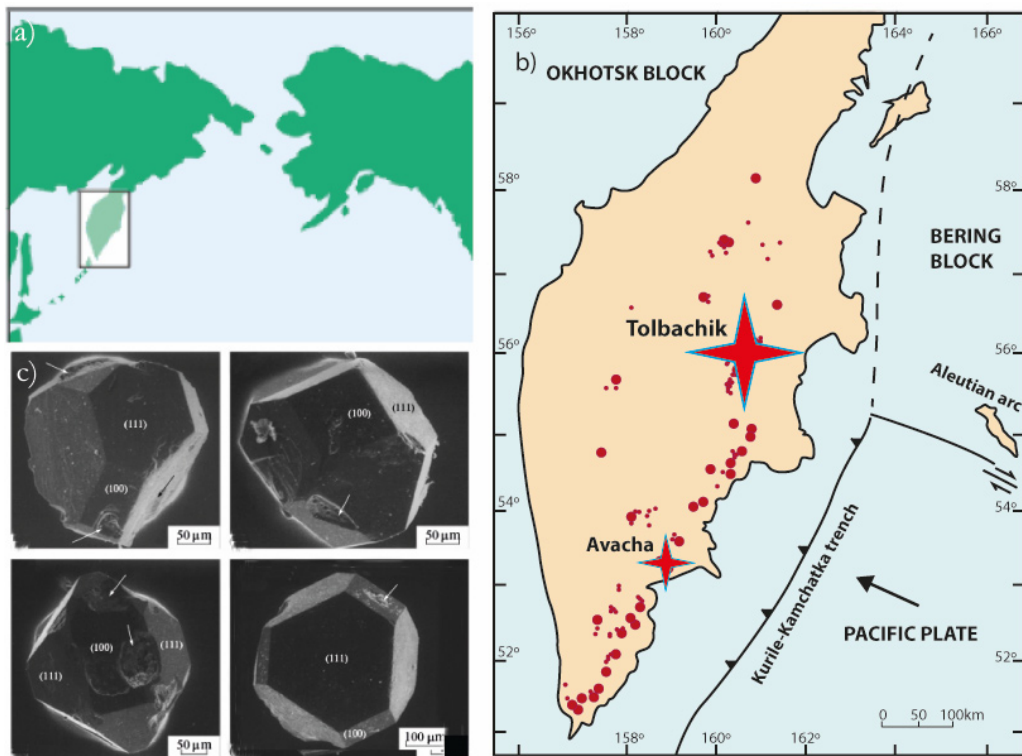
a)

c)

(111)

(100)

50 μm

(100)

(111)

50 μm

(100)

(111)

(111)

50 μm

(111)

(100)

100 μm

156° 158° 160° 164° 166°

b)

OKHOTSK BLOCK

58°

58°

BERING BLOCK

56°

Tolbachik

56°

Aleutian arc

54°

54°

Avacha

Kurile-Kamchatka trench

PACIFIC PLATE

52°

52°

0 50 100km

158° 160° 162°